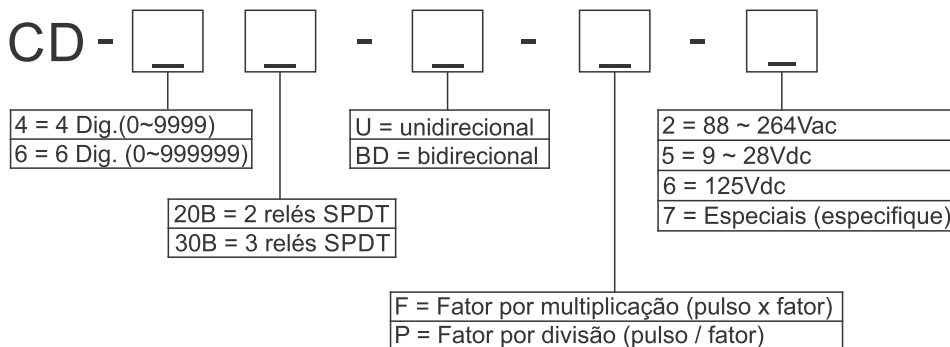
CD - _ _ - _ - _ - _

4 = 4 Dig.(0~9999)
6 = 6 Dig. (0~999999)

U = unidirecional
BD = bidirecional

2 = 88 ~ 264Vac
5 = 9 ~ 28Vdc
6 = 125Vdc
7 = Especiais (especifique)

20B = 2 relés SPDT
30B = 3 relés SPDT

F = Fator por multiplicação (pulso x fator)
P = Fator por divisão (pulso / fator)